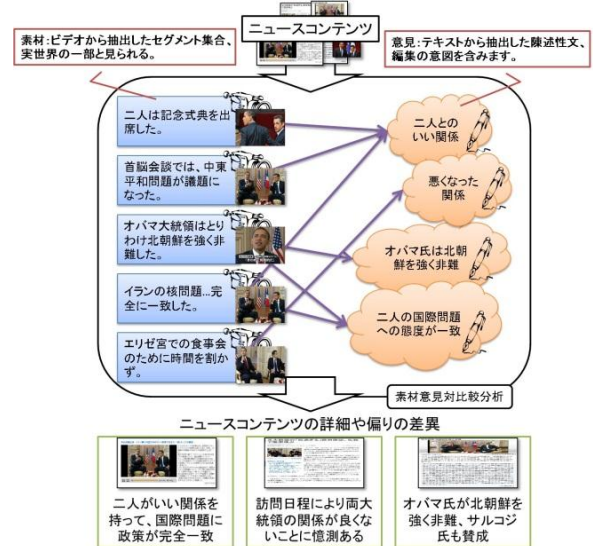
ニュースコンテンツ

素材:ビデオから抽出したセグメント集合、実世界の一部と見られる。

意見:テキストから抽出した陳述性文、編集の意図を含みます。

二人は記念式典を出席した。

首脳会談では、中東平和問題が議題になった。

オバマ大統領はとりわけ北朝鮮を強く非難した。

イランの核問題…完全に一致した。

エリゼ宮での食事会のために時間を割かず。

二人とのいい関係

悪くなった関係

オバマ氏は北朝鮮を強く非難

二人の国際問題への態度が一致

素材意見対比較分析

ニュースコンテンツの詳細や偏りの差異

二人がいい関係を持って、国際問題に政策が完全一致

訪問日程により両大統領の関係が良くないことに憶測ある

オバマ氏が北朝鮮を強く非難、サルコジ氏も賛成